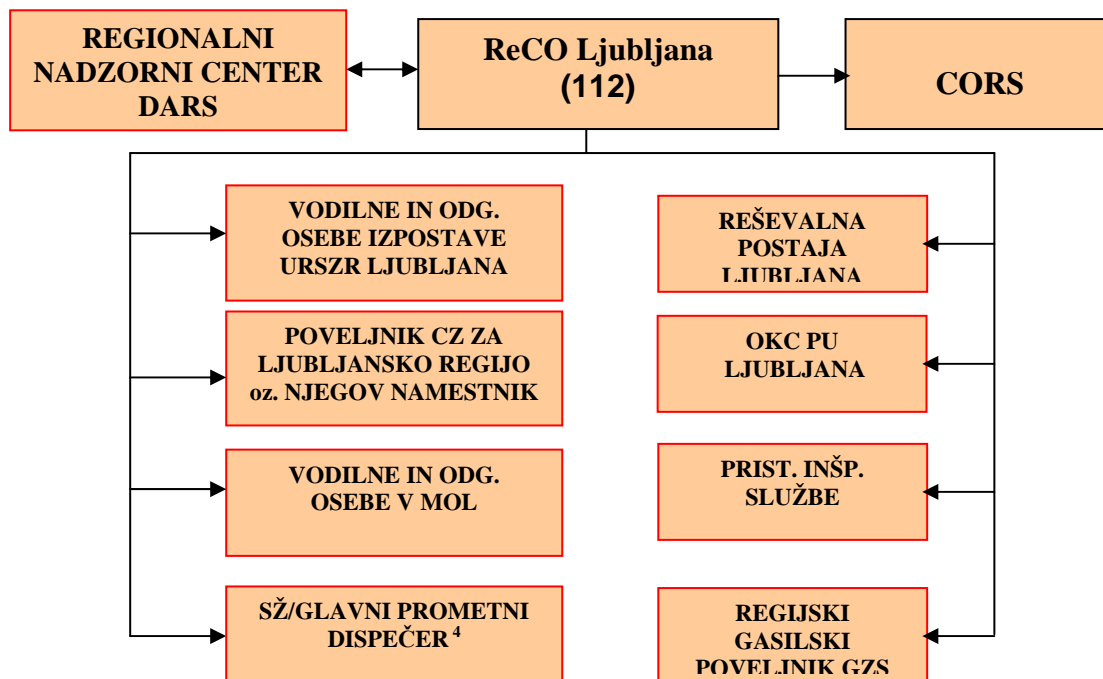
REGIONALNI NADZORNI CENTER DARS

ReCO Ljubljana (112)

CORS

VODILNE IN ODG. OSEBE IZPOSTAVE URSZR LJUBLJANA

POVELJNIK CZ ZA LJUBLJANSKO REGIJO oz. NJEGOV NAMESTNIK

VODILNE IN ODG. OSEBE V MOL

SŽ/GLAVNI PROMETNI DISPEČER $^4$

REŠEVALNA POSTAJA LJUBLJANA

OKC PU LJUBLJANA

PRIST. INŠP. SLUŽBE

REGIJSKI GASILSKI POVELJNIK GZS